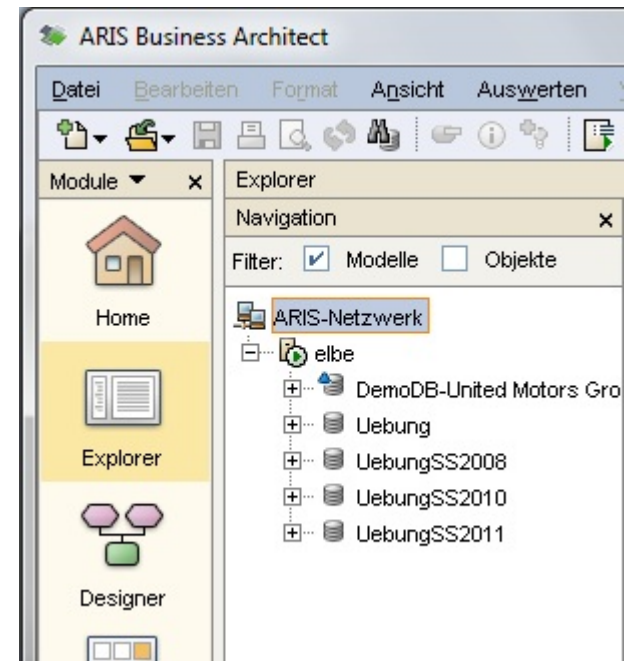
ARIS Business Architect

Datei Bearbeiten Format Ansicht Auswerten

Module ▼ ×

Home

Explorer

Designer

Explorer

Navigation ×

Filter: Modelle Objekte

ARIS-Netzwerk

elbe

DemoDB-United Motors Gro

Uebung

UebungSS2008

UebungSS2010

UebungSS2011